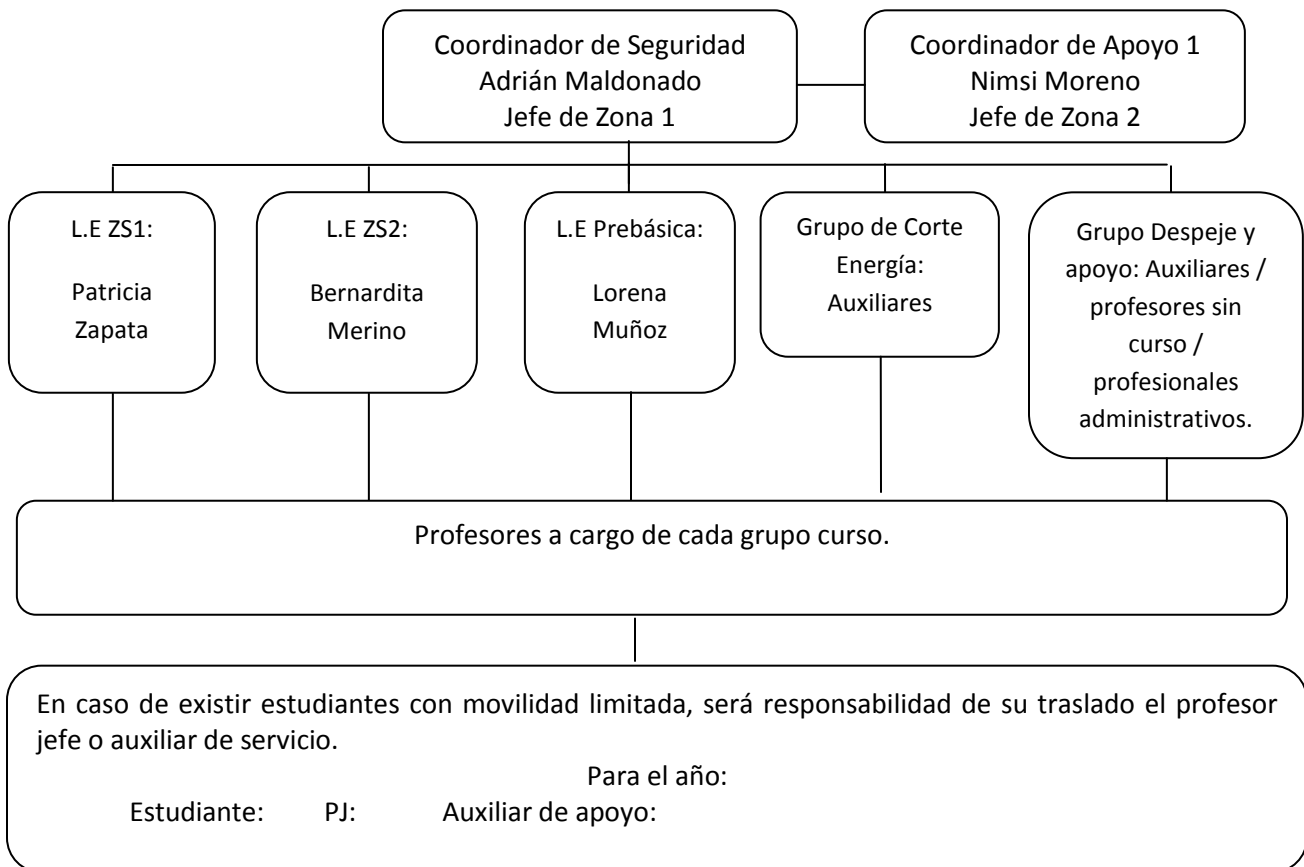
Coordinador de Seguridad
Adrián Maldonado
Jefe de Zona 1

Coordinador de Apoyo 1
Nimsi Moreno
Jefe de Zona 2

L.E ZS1:
Patricia Zapata

L.E ZS2:
Bernardita Merino

L.E Prebásica:
Lorena Muñoz

Grupo de Corte Energía:
Auxiliares

Grupo Despeje y apoyo: Auxiliares / profesores sin curso / profesionales administrativos.

Profesores a cargo de cada grupo curso.

En caso de existir estudiantes con movilidad limitada, será responsabilidad de su traslado el profesor jefe o auxiliar de servicio.

Para el año:

Estudiante: PJ: Auxiliar de apoyo: